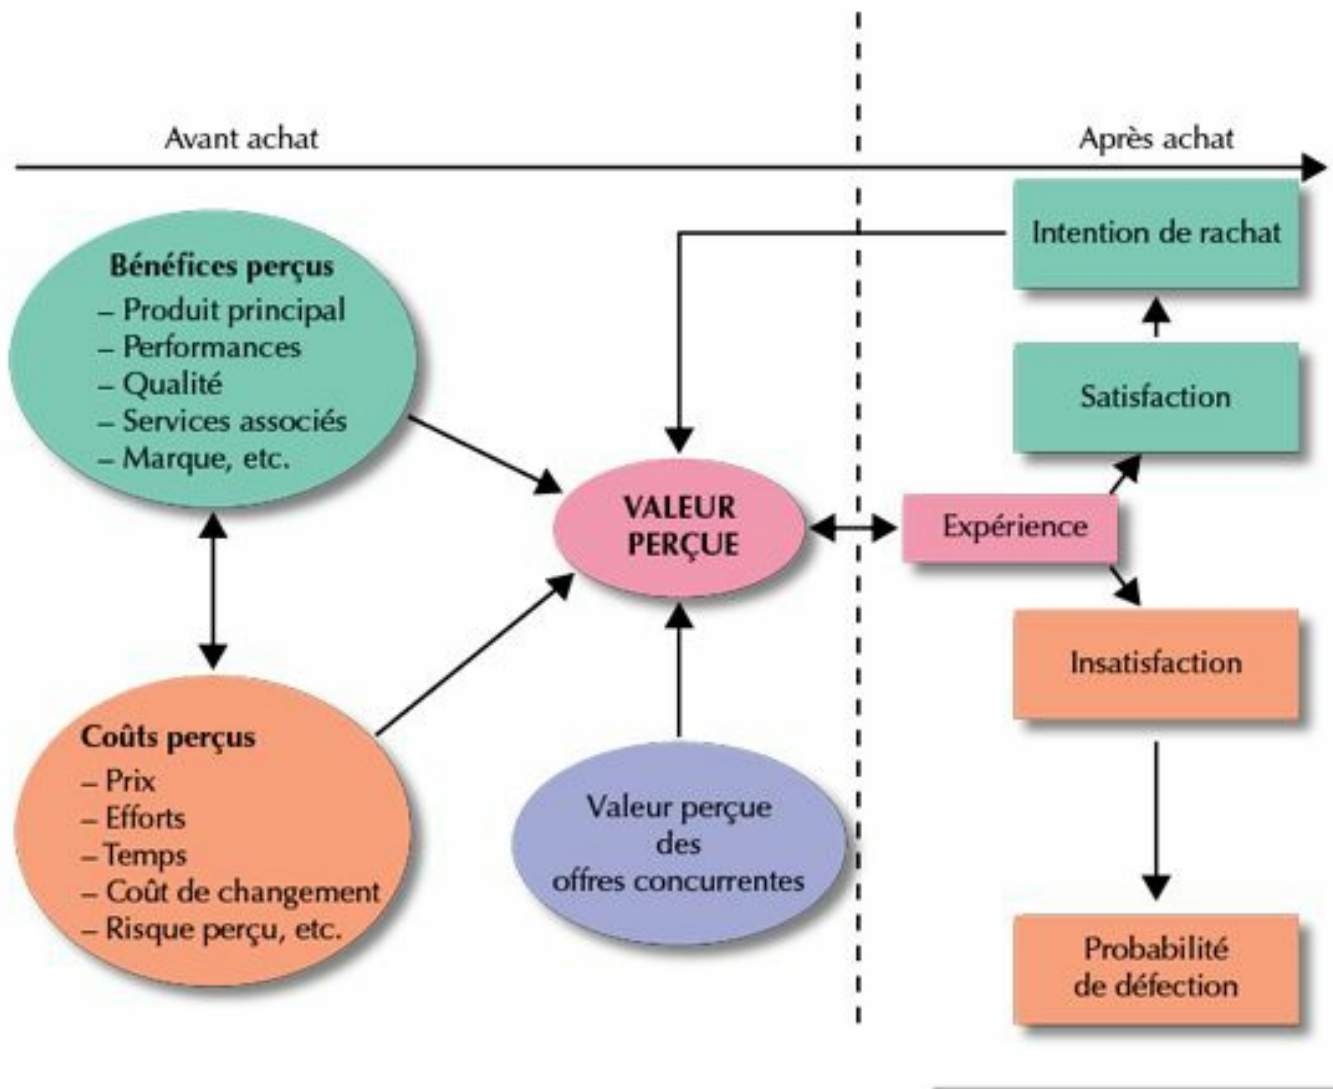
Avant achat

Après achat

Intention de rachat

Bénéfices perçus
– Produit principal
– Performances
– Qualité
– Services associés
– Marque, etc.

Satisfaction

VALEUR PERÇUE

Expérience

Insatisfaction

Coûts perçus
– Prix
– Efforts
– Temps
– Coût de changement
– Risque perçu, etc.

Valeur perçue des offres concurrentes

Probabilité de défection